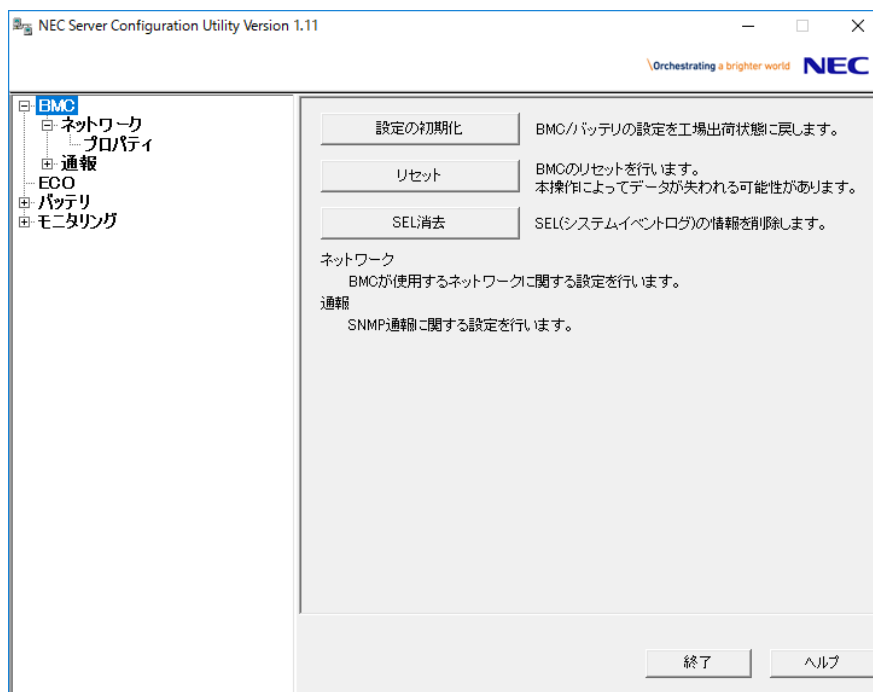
NEC Server Configuration Utility Version 1.11

\Orchestrating a brighter world NEC

BMC
ネットワーク
プロパティ
通報
ECO
バッテリ
モニタリング

設定の初期化
BMC/バッテリの設定を工場出荷状態に戻します。

リセット
BMCのリセットを行います。
本操作によってデータが失われる可能性があります。

SEL消去
SEL(システムイベントログ)の情報を削除します。

ネットワーク
BMCが使用するネットワークに関する設定を行います。
通報
SNMP通報に関する設定を行います。

終了
ヘルプ